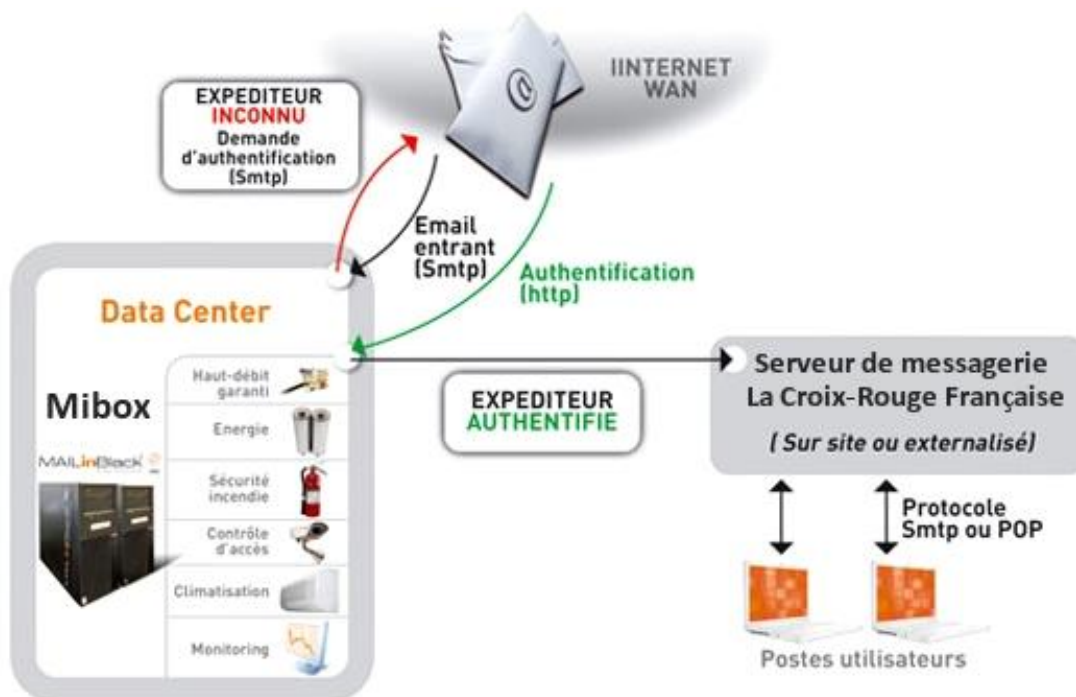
IINTERNET WAN

EXPEDITEUR INCONNU Demande d'authentification (Smtp)

Email entrant (Smtp)

Authentification (http)

Data Center

Mibox

MAILinBlack

Haut-débit garanti

Energie

Sécurité incendie

Contrôle d'accès

Climatisation

Monitoring

EXPEDITEUR AUTHENTIFIE

Serveur de messagerie La Croix-Rouge Française

( Sur site ou externalisé)

Protocole Smtp ou POP

Postes utilisateurs